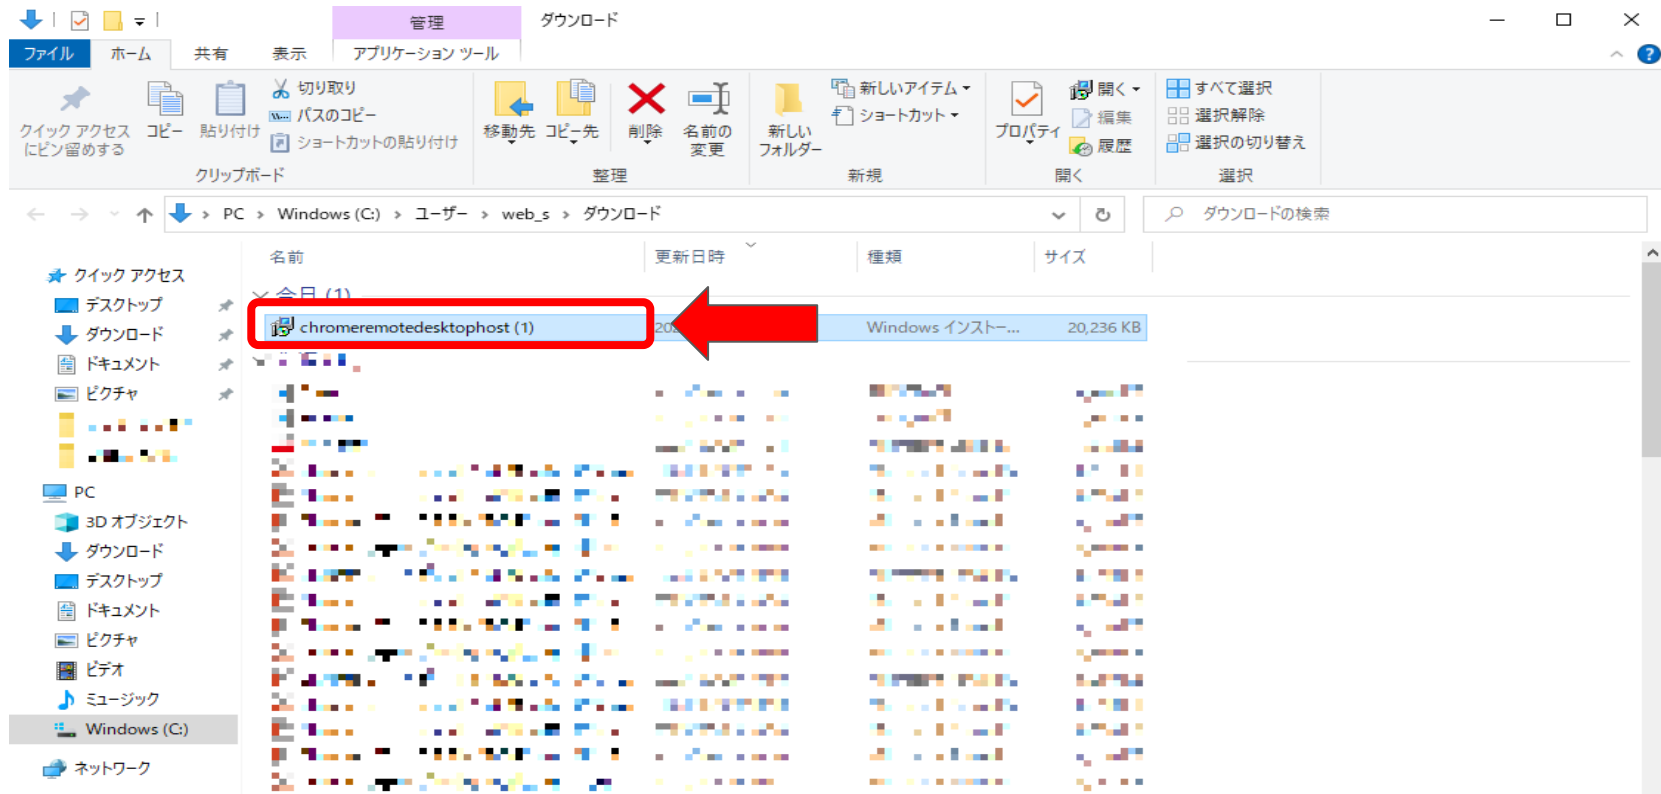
管理　ダウンロード

ファイル　ホーム　共有　表示　アプリケーション ツール

クイック アクセスにピン留めする　コピー　貼り付け　切り取り　パスのコピー　ショートカットの貼り付け
クリップボード

移動先　コピー先　削除　名前の変更
整理

新しいフォルダー　新しいアイテム　ショートカット
新規

プロパティ　開く　編集　履歴
開く

すべて選択　選択解除　選択の切り替え
選択

PC › Windows (C:) › ユーザー › web_s › ダウンロード

ダウンロードの検索

クイック アクセス
デスクトップ
ダウンロード
ドキュメント
ピクチャ

PC
3D オブジェクト
ダウンロード
デスクトップ
ドキュメント
ピクチャ
ビデオ
ミュージック
Windows (C:)

ネットワーク

| 名前 | 更新日時 | 種類 | サイズ |
|---|---|---|---|
| 今日 (1) | | | |
| chromeremotedesktophost (1) | 20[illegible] | Windows インストー... | 20,236 KB |